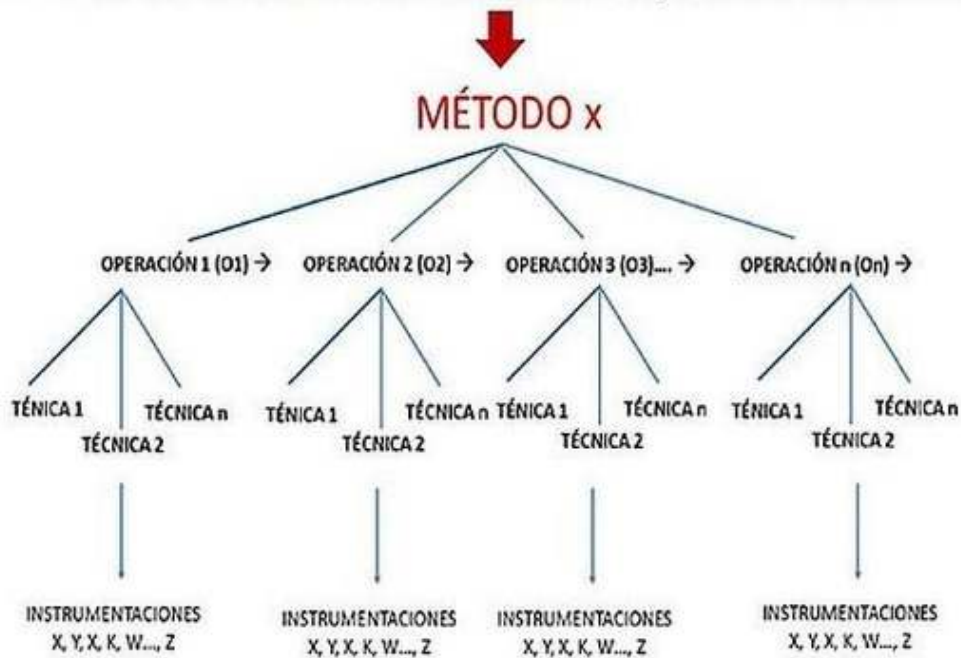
MÉTODO x

OPERACIÓN 1 (O1) →
OPERACIÓN 2 (O2) →
OPERACIÓN 3 (O3).... →
OPERACIÓN n (On) →

TÉNICA 1
TÉCNICA 2
TÉCNICA n

TÉNICA 1
TÉCNICA 2
TÉCNICA n

TÉNICA 1
TÉCNICA 2
TÉCNICA n

TÉNICA 1
TÉCNICA 2
TÉCNICA n

INSTRUMENTACIONES
X, Y, X, K, W..., Z

INSTRUMENTACIONES
X, Y, X, K, W..., Z

INSTRUMENTACIONES
X, Y, X, K, W..., Z

INSTRUMENTACIONES
X, Y, X, K, W..., Z